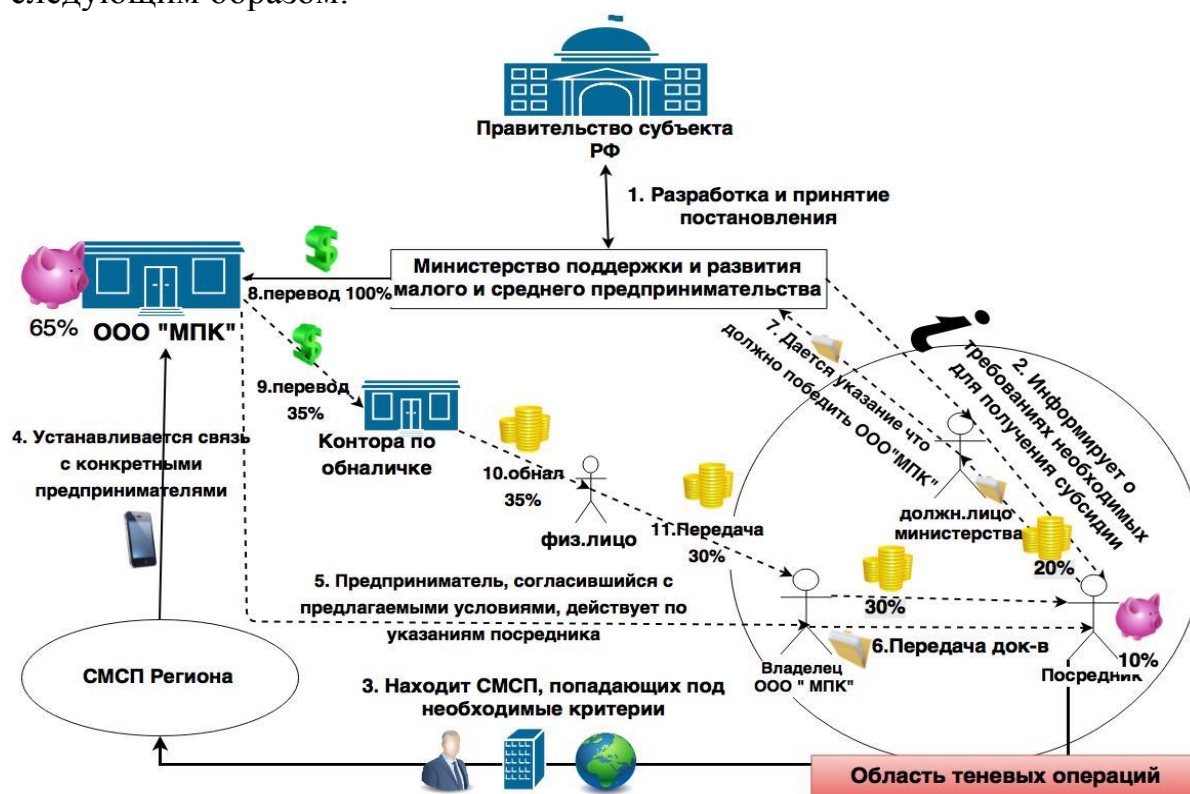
следующим образом:

Правительство субъекта РФ

1. Разработка и принятие постановления

Министерство поддержки и развития малого и среднего предпринимательства

8.перевод 100%

65%

ООО "МПК"

9.перевод 35%

Контора по обналичке

10.обнал 35%

физ.лицо

11.Передача 30%

7. Дается указание что должно победить ООО"МПК"

2. Информирует о требованиях необходимых для получения субсидии

должн.лицо министерства

20%

30%

4. Устанавливается связь с конкретными предпринимателями

5. Предприниматель, согласившийся с предлагаемыми условиями, действует по указаниям посредника

6.Передача док-в

Владелец ООО " МПК"

10%

Посредник

СМСП Региона

3. Находит СМСП, попадающих под необходимые критерии

Область теневых операций